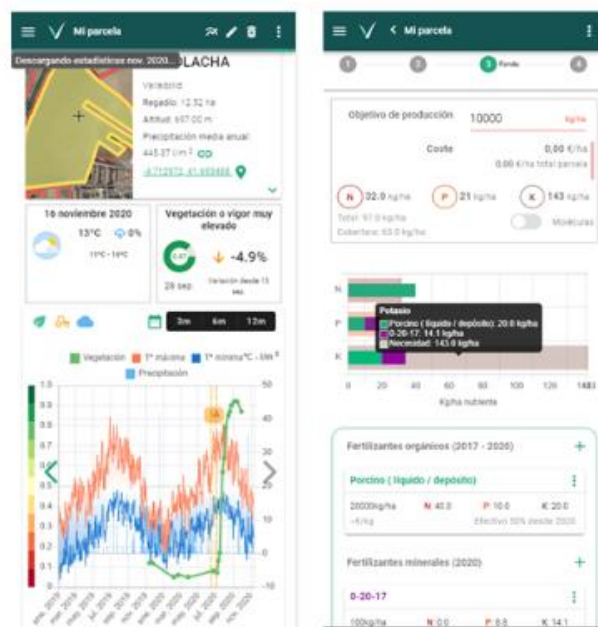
Mi parcela

Descargando estadísticas nov. 2020...

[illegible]LACHA

Valladolid

Regadío: 12.32 ha

Altitud: 697.00 m

Precipitación media anual: 443.37 l/m²

-4.712972, 41.693468

16 noviembre 2020

13°C

0%

11°C - 16°C

Vegetación o vigor muy elevado

0.87

-4.9%

26 sep.

Variación desde 15 sep.

3m 6m 12m

Vegetación

T° máxima

T° mínima°C - kW

Precipitación

1.0
0.9
0.8
0.7
0.6
0.5
0.4
0.3
0.2
0.1
0

50
40
30
20
10
0
-10

ene. 2019
mar. 2019
may. 2019
jul. 2019
sep. 2019
nov. 2019
ene. 2020
mar. 2020
may. 2020
jul. 2020
sep. 2020
nov. 2020

Mi parcela

1 2 3 Fondo 4

Objetivo de producción

10000 kg/ha

Coste

0,00 €/ha

0,00 €/ha total parcela

N 32.0 kg/ha

P 21 kg/ha

K 143 kg/ha

Total: 97.0 kg/ha

Cobertura: 63.0 kg/ha

Moléculas

N

P

K

Potasio

Porcino ( líquido / depósito): 20.0 kg/ha

0-20-17: 14.1 kg/ha

Necesidad: 143.0 kg/ha

0 20 40 60 80 100 120 140

Kg/ha nutriente

Fertilizantes orgánicos (2017 - 2020)

Porcino ( líquido / depósito)

20000kg/ha

N 40.0

P 10.0

K 20.0

~€/kg

Efectivo 50% desde 2020

Fertilizantes minerales (2020)

0-20-17

100kg/ha

N 0.0

P 0.0

K 14.1